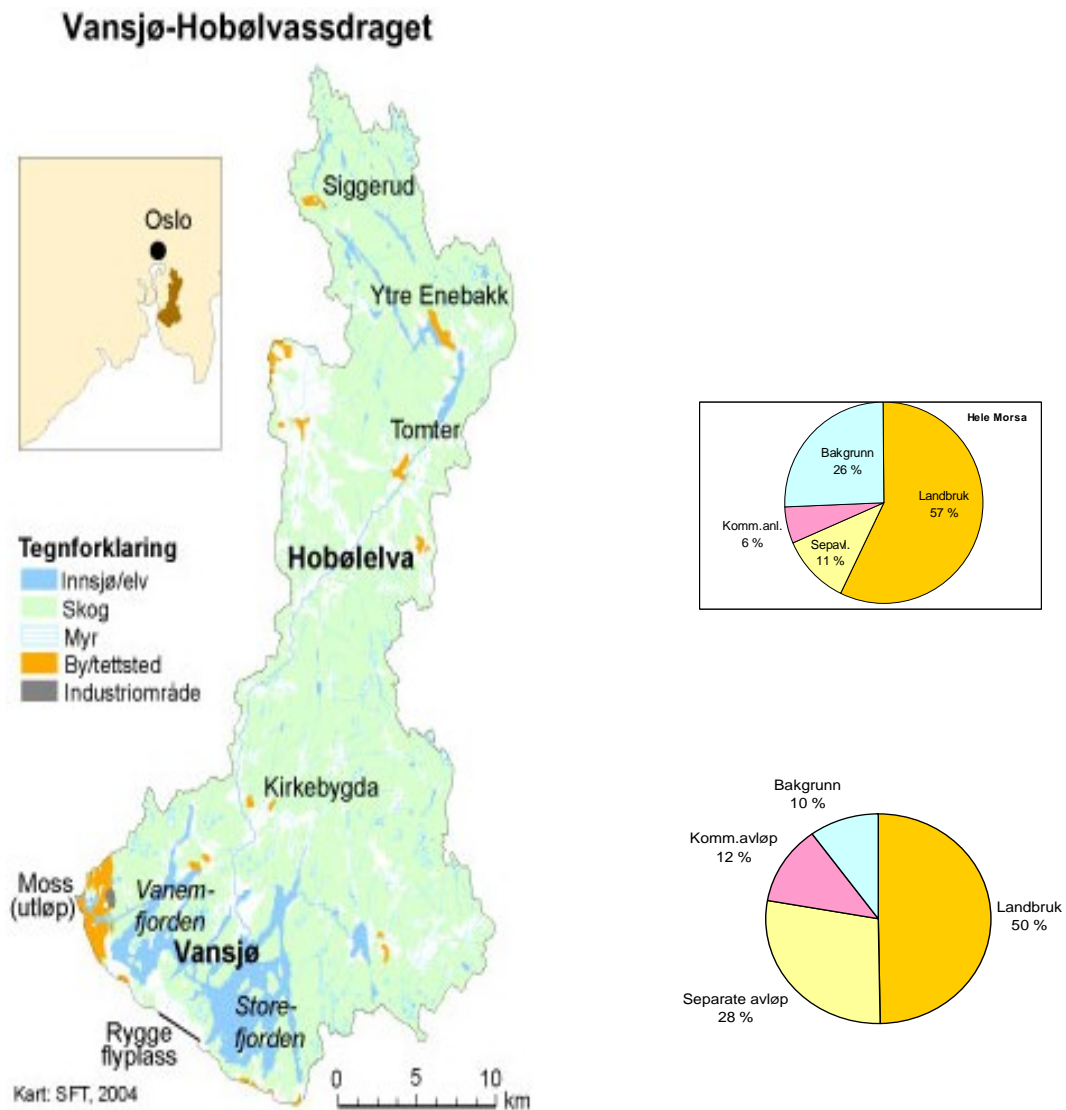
Vansjø-Hobølvassdraget

Oslo

Siggerud

Ytre Enebakk

Tomter

Tegnforklaring
Innsjø/elv
Skog
Myr
By/tettsted
Industriområde

Hobølelva

Kirkebygda

Moss (utløp)

Vanemfjorden

Vansjø

Storefjorden

Rygge flyplass

Kart: SFT, 2004

0 5 10 km

Hele Morsa

Bakgrunn 26 %

Landbruk 57 %

Komm.anl. 6 %

Sepavl. 11 %

Bakgrunn 10 %

Komm.avløp 12 %

Landbruk 50 %

Separate avløp 28 %